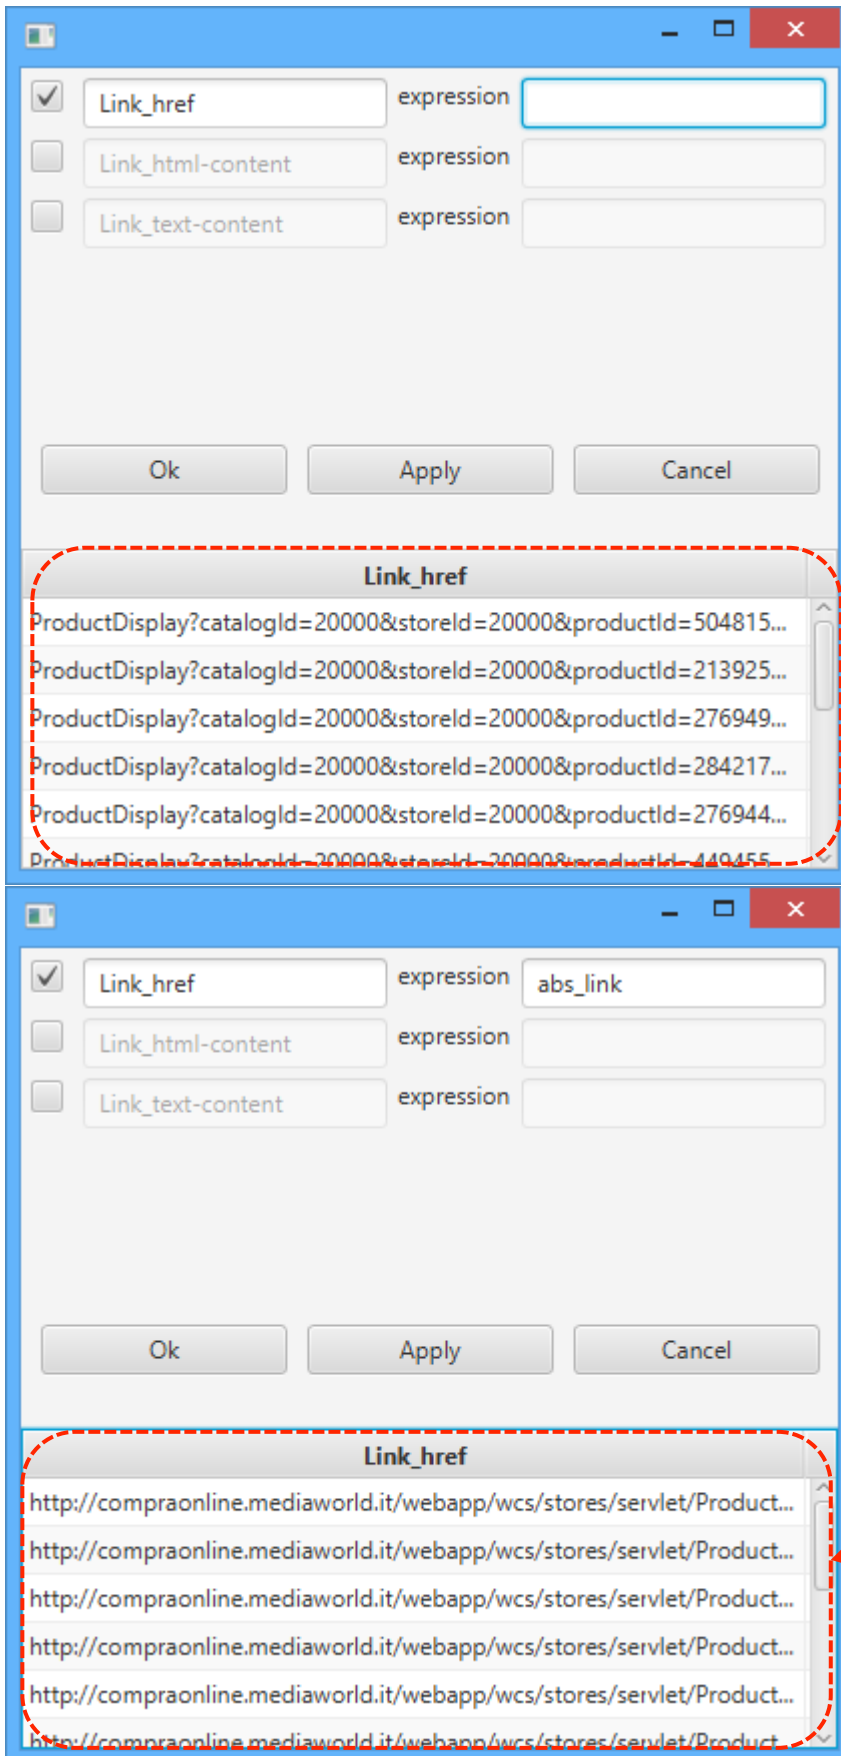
Link_href expression

Link_html-content expression

Link_text-content expression

Ok Apply Cancel

| Link_href |
|---|
| ProductDisplay?catalogId=20000&storeId=20000&productId=504815... |
| ProductDisplay?catalogId=20000&storeId=20000&productId=213925... |
| ProductDisplay?catalogId=20000&storeId=20000&productId=276949... |
| ProductDisplay?catalogId=20000&storeId=20000&productId=284217... |
| ProductDisplay?catalogId=20000&storeId=20000&productId=276944... |
| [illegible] |

Link_href expression abs_link

Link_html-content expression

Link_text-content expression

Ok Apply Cancel

| Link_href |
|---|
| http://compraonline.mediaworld.it/webapp/wcs/stores/servlet/Product... |
| http://compraonline.mediaworld.it/webapp/wcs/stores/servlet/Product... |
| http://compraonline.mediaworld.it/webapp/wcs/stores/servlet/Product... |
| http://compraonline.mediaworld.it/webapp/wcs/stores/servlet/Product... |
| http://compraonline.mediaworld.it/webapp/wcs/stores/servlet/Product... |
| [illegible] |